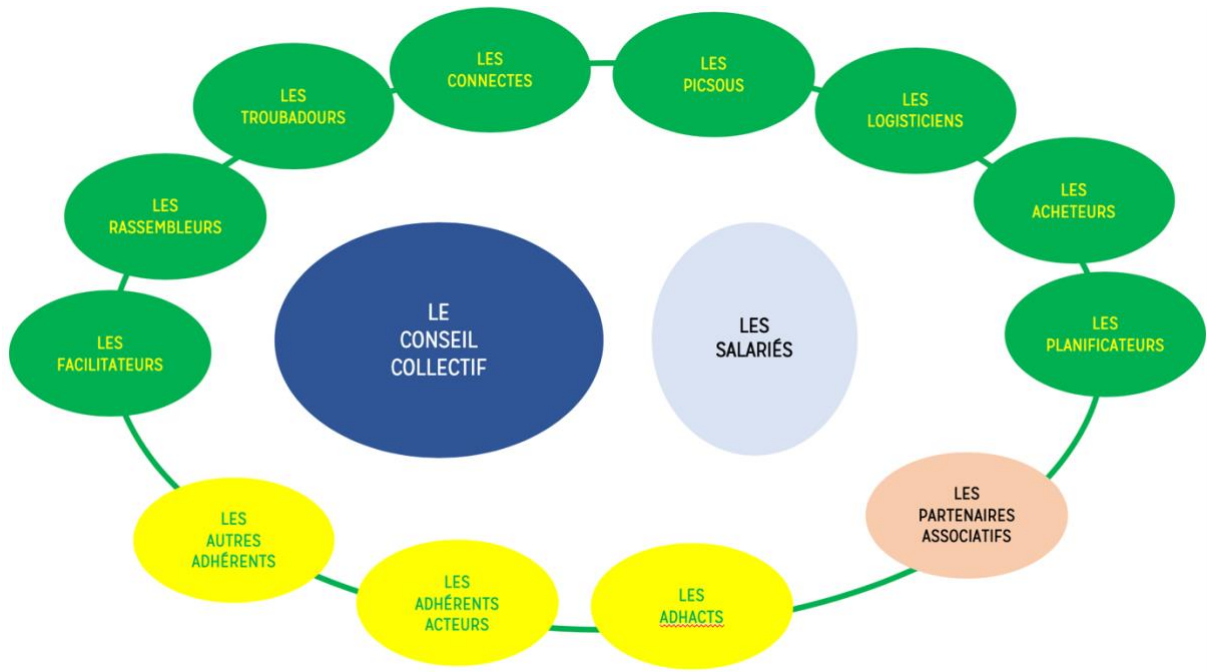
LES CONNECTES

LES PICSOUS

LES TROUBADOURS

LES LOGISTICIENS

LES RASSEMBLEURS

LES ACHETEURS

LE CONSEIL COLLECTIF

LES SALARIÉS

LES FACILITATEURS

LES PLANIFICATEURS

LES PARTENAIRES ASSOCIATIFS

LES AUTRES ADHÉRENTS

LES ADHÉRENTS ACTEURS

LES ADHACTS